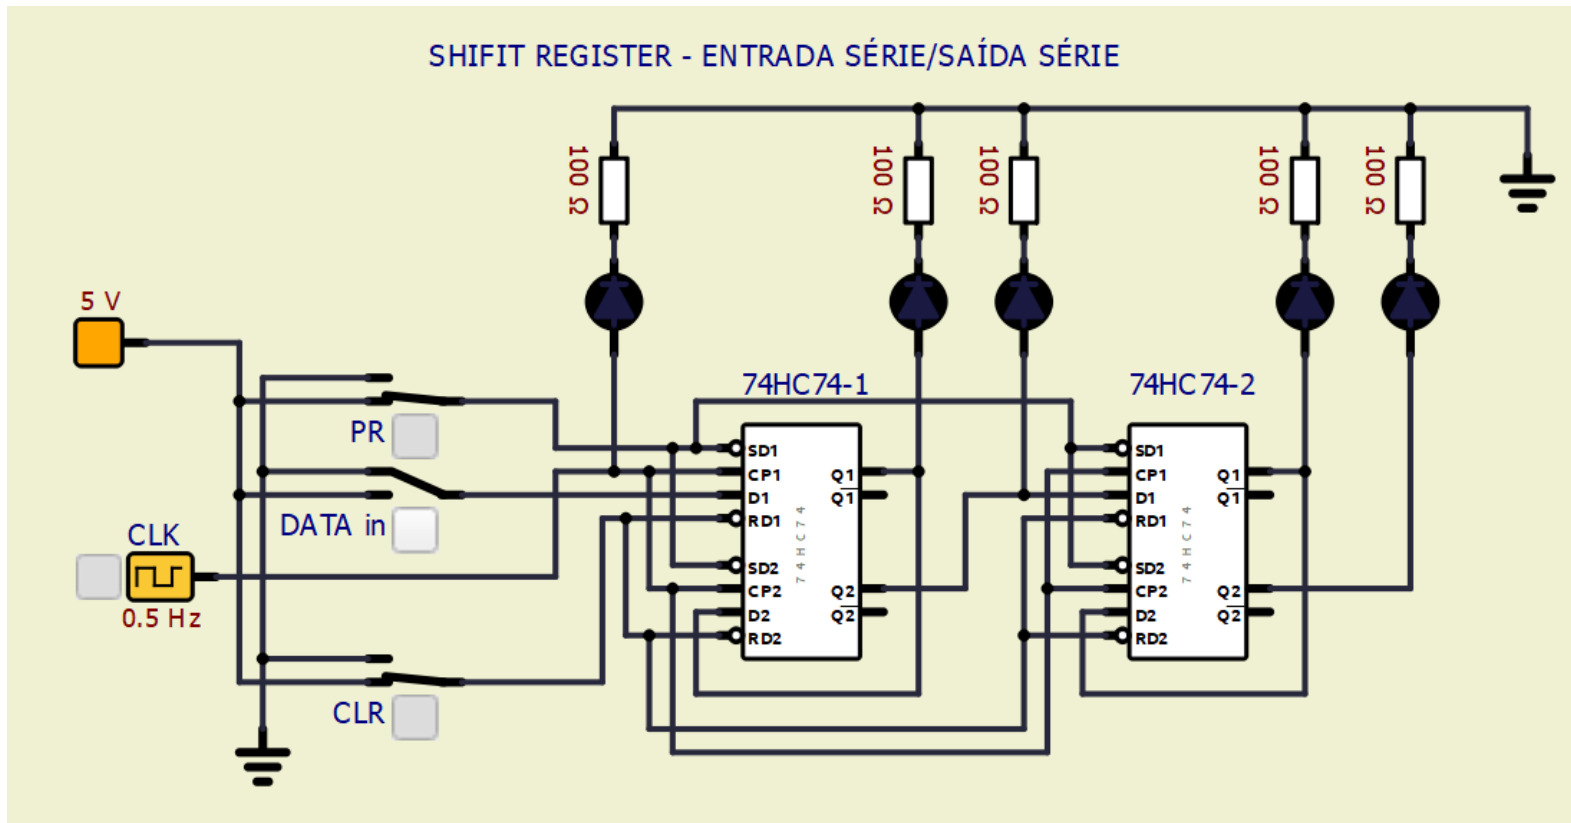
SHIFIT REGISTER - ENTRADA SÉRIE/SAÍDA SÉRIE

100 Ω
100 Ω
100 Ω
100 Ω
100 Ω

5 V

PR

DATA in

CLK

0.5 Hz

CLR

74HC74-1

SD1
CP1
D1
RD1
SD2
CP2
D2
RD2
Q1
$\overline{Q1}$
Q2
$\overline{Q2}$
74HC74

74HC74-2

SD1
CP1
D1
RD1
SD2
CP2
D2
RD2
Q1
$\overline{Q1}$
Q2
$\overline{Q2}$
74HC74